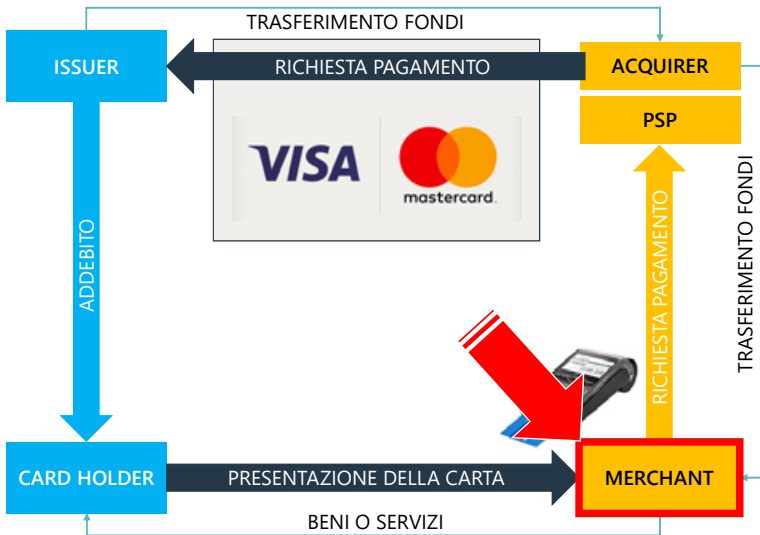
TRASFERIMENTO FONDI

ISSUER

RICHIESTA PAGAMENTO

ACQUIRER

PSP

VISA

mastercard.

ADDEBITO

RICHIESTA PAGAMENTO

TRASFERIMENTO FONDI

CARD HOLDER

PRESENTAZIONE DELLA CARTA

MERCHANT

BENI O SERVIZI